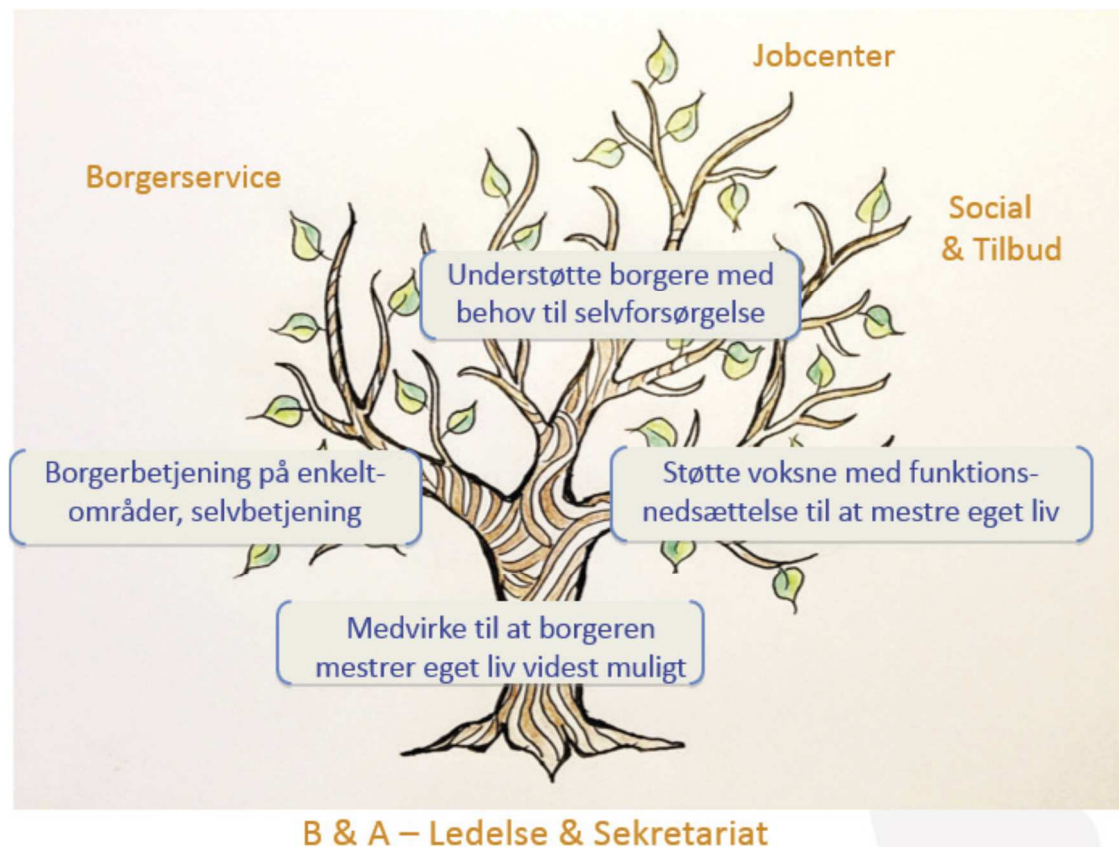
Jobcenter

Borgerservice

Social & Tilbud

Understøtte borgere med behov til selvforsørgelse

Borgerbetjening på enkeltområder, selvbetjening

Støtte voksne med funktionsnedsættelse til at mestre eget liv

Medvirke til at borgeren mestrer eget liv videst muligt

B & A – Ledelse & Sekretariat